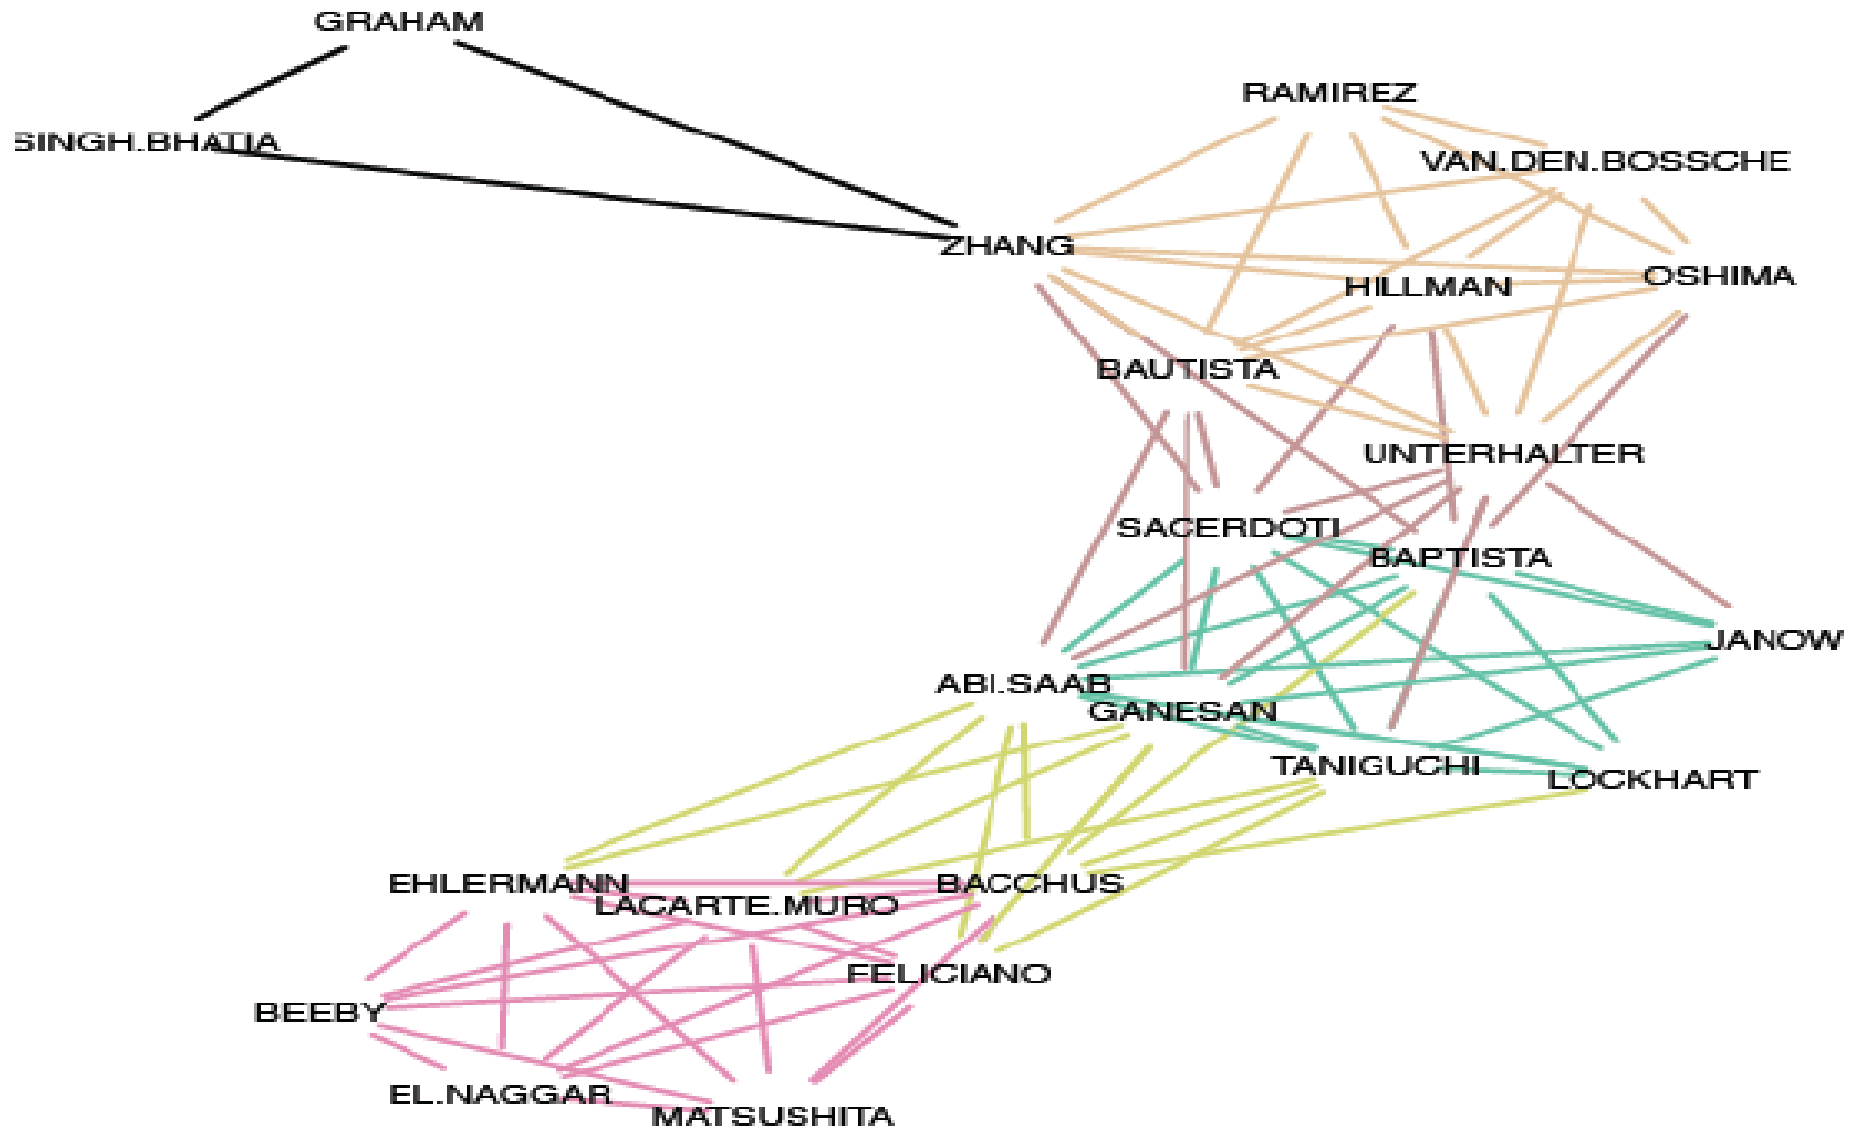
GRAHAM
SINGH.BHATIA
RAMIREZ
VAN.DEN.BOSSCHE
ZHANG
HILLMAN
OSHIMA
BAUTISTA
UNTERHALTER
SACERDOTI
BAPTISTA
JANOW
ABI.SAAB
GANESAN
TANIGUCHI
LOCKHART
EHLERMANN
LACARTE.MURO
BACCHUS
FELICIANO
BEEBY
EL.NAGGAR
MATSUSHITA